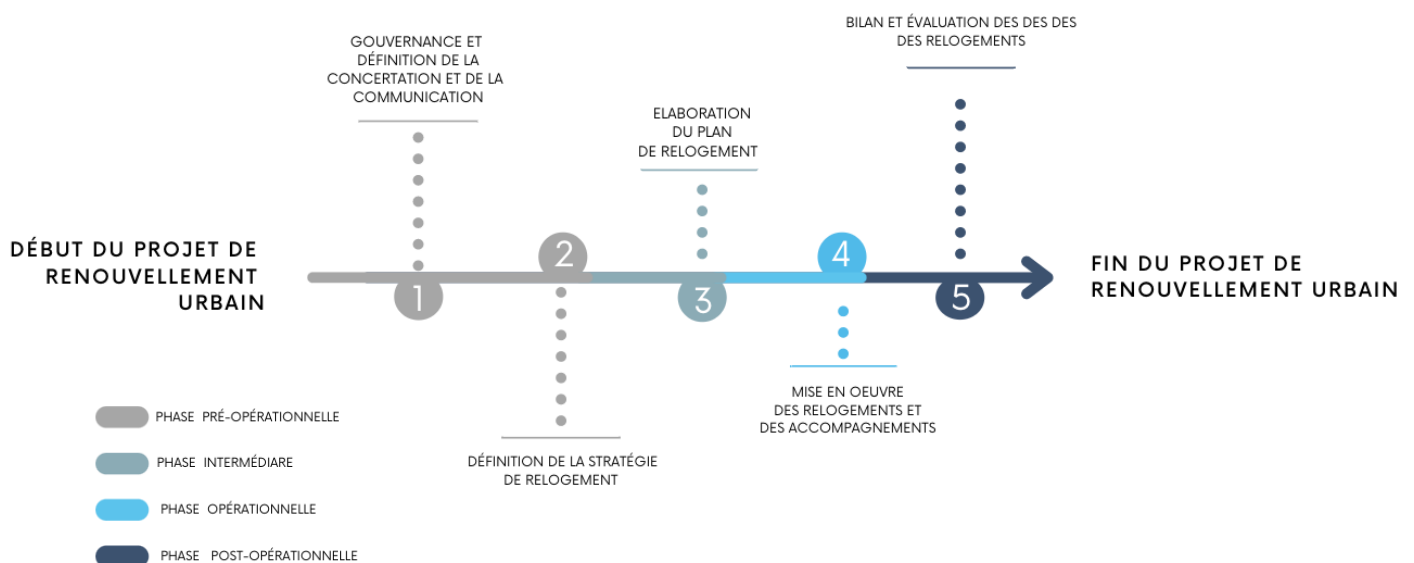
BILAN ET ÉVALUATION DES DES DES
DES RELOGEMENTS

GOUVERNANCE ET
DÉFINITION DE LA
CONCERTATION ET DE LA
COMMUNICATION

ELABORATION
DU PLAN
DE RELOGEMENT

DÉBUT DU PROJET DE
RENOUVELLEMENT
URBAIN

2

4

FIN DU PROJET DE
RENOUVELLEMENT URBAIN

1

3

5

MISE EN OEUVRE
DES RELOGEMENTS ET
DES ACCOMPAGNEMENTS

PHASE PRÉ-OPÉRATIONNELLE

PHASE INTERMÉDIARE

DÉFINITION DE LA STRATÉGIE
DE RELOGEMENT

PHASE OPÉRATIONNELLE

PHASE POST-OPÉRATIONNELLE